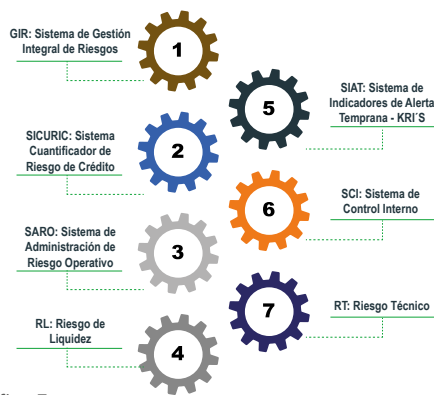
GIR: Sistema de Gestión Integral de Riesgos

1

SIAT: Sistema de Indicadores de Alerta Temprana - KRI´S

5

SICURIC: Sistema Cuantificador de Riesgo de Crédito

2

SCI: Sistema de Control Interno

6

SARO: Sistema de Administración de Riesgo Operativo

3

RT: Riesgo Técnico

7

RL: Riesgo de Liquidez

4